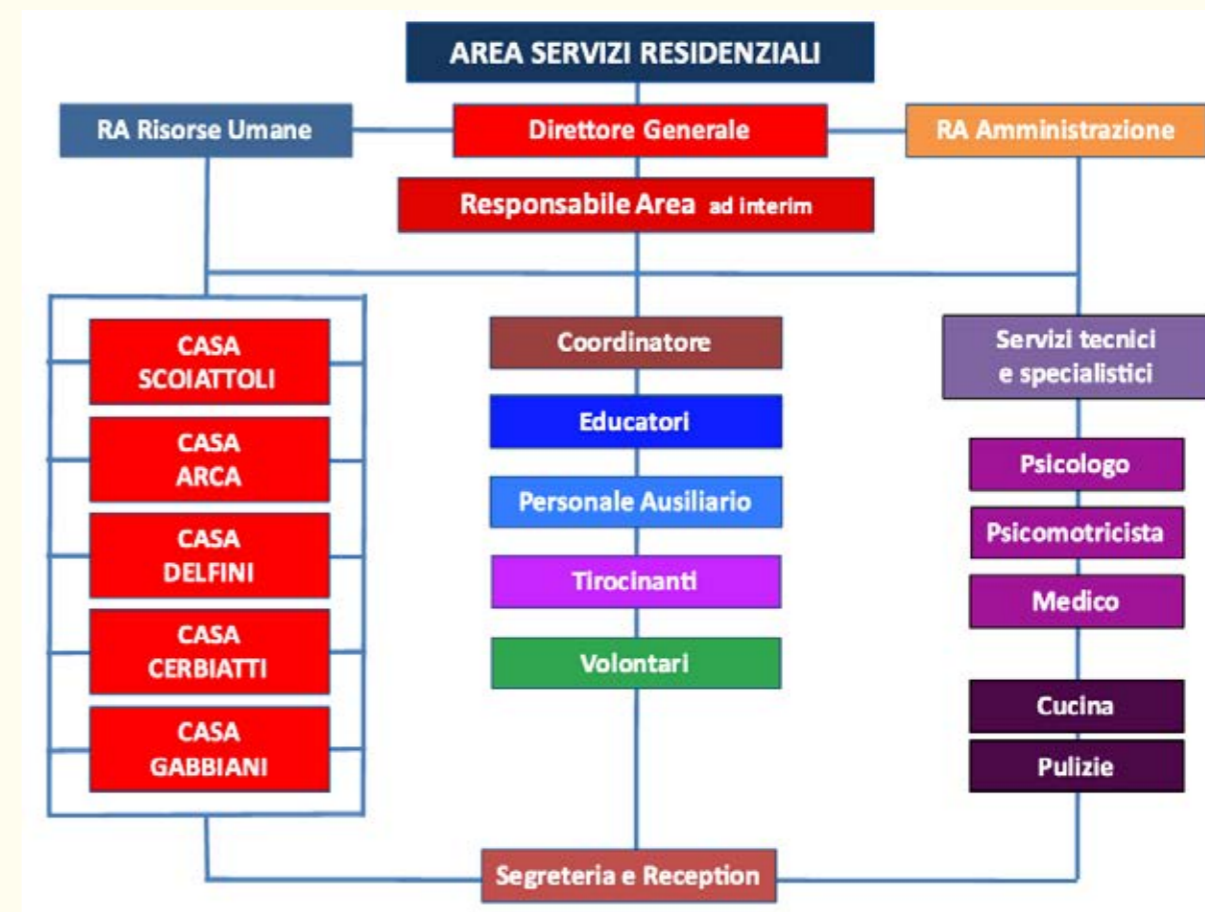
AREA SERVIZI RESIDENZIALI

RA Risorse Umane

Direttore Generale

RA Amministrazione

Responsabile Area ad interim

CASA SCOIATTOLI

CASA ARCA

CASA DELFINI

CASA CERBIATTI

CASA GABBIANI

Coordinatore

Educatori

Personale Ausiliario

Tirocinanti

Volontari

Servizi tecnici e specialistici

Psicologo

Psicomotricista

Medico

Cucina

Pulizie

Segreteria e Reception